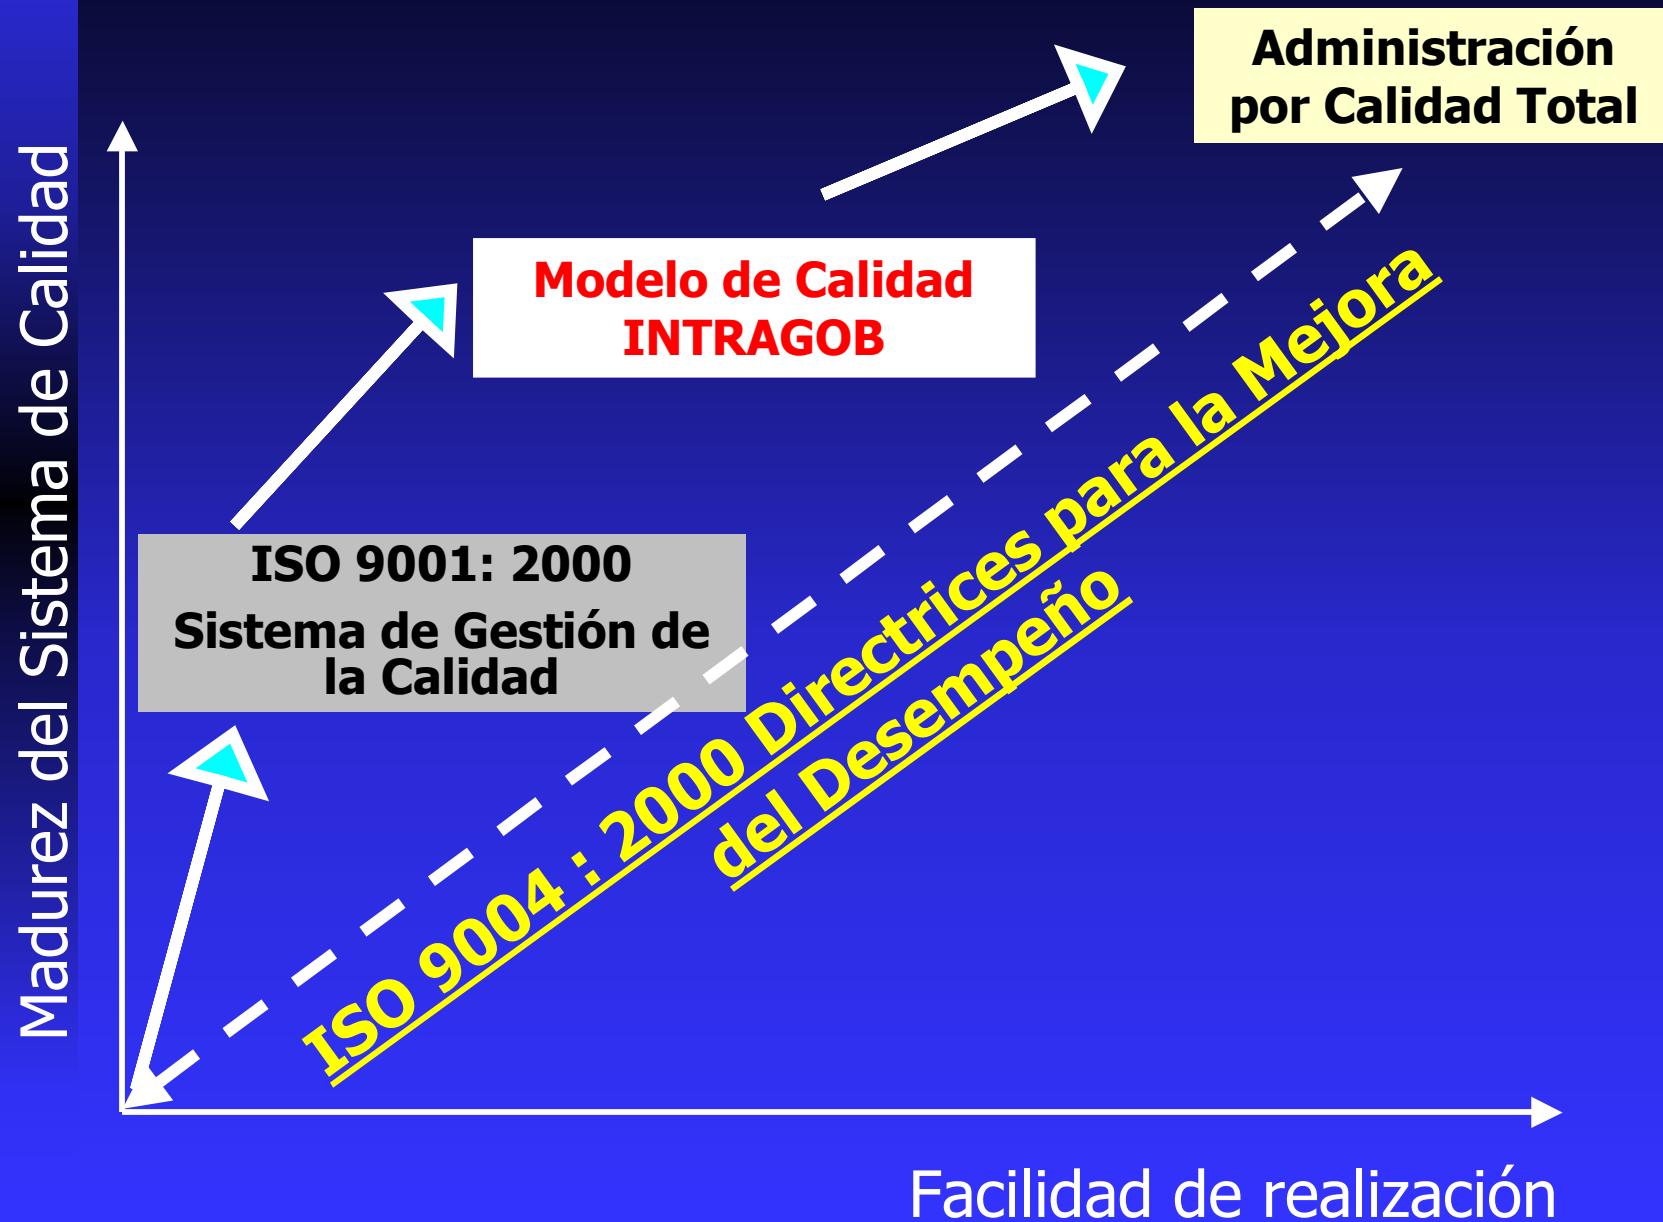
Madurez del Sistema de Calidad

Administración por Calidad Total

Modelo de Calidad INTRAGOB

ISO 9001: 2000

Sistema de Gestión de la Calidad

ISO 9004 : 2000 Directrices para la Mejora del Desempeño

Facilidad de realización